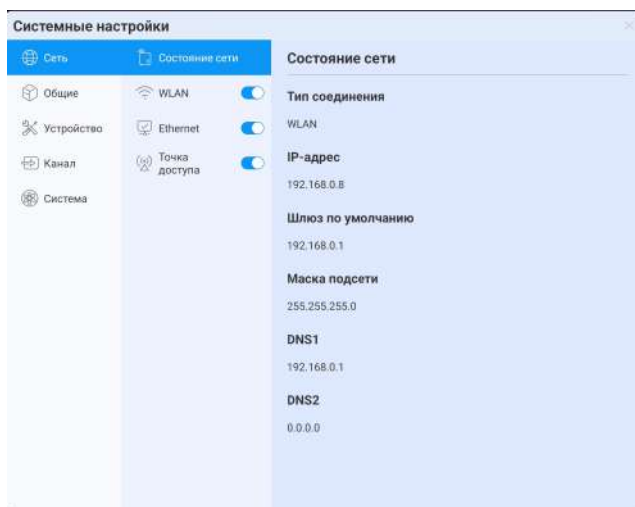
Системные настройки

Сеть
Общие
Устройство
Канал
Система

Состояние сети
WLAN
Ethernet
Точка доступа

Состояние сети

Тип соединения
WLAN

IP-адрес
192.168.0.8

Шлюз по умолчанию
192.168.0.1

Маска подсети
255.255.255.0

DNS1
192.168.0.1

DNS2
0.0.0.0